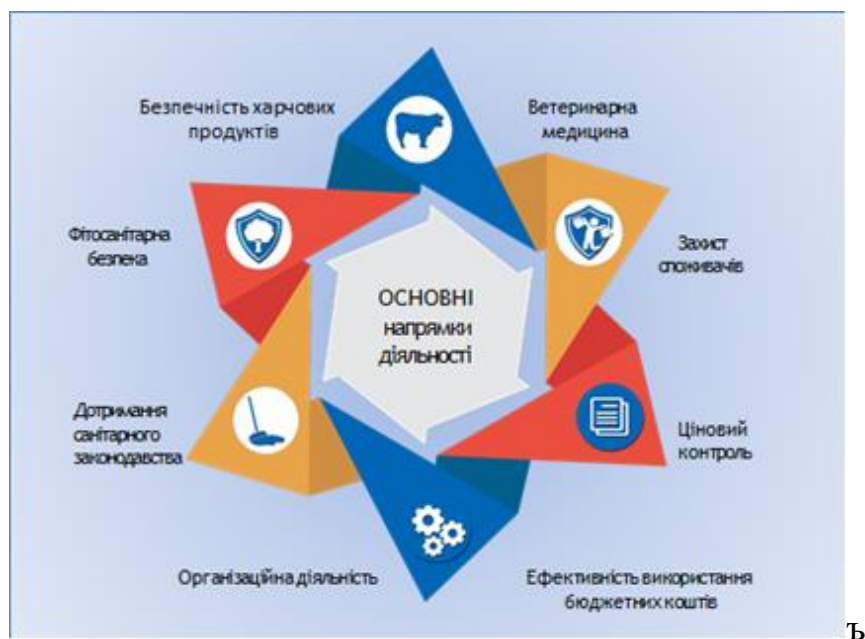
Безпечність харчових продуктів

Ветеринарна медицина

Фітосанітарна безпека

Захист споживачів

ОСНОВНІ напрямки діяльності

Дотримання санітарного законодавства

Ціновий контроль

Організаційна діяльність

Ефективність використання бюджетних коштів

Ъ